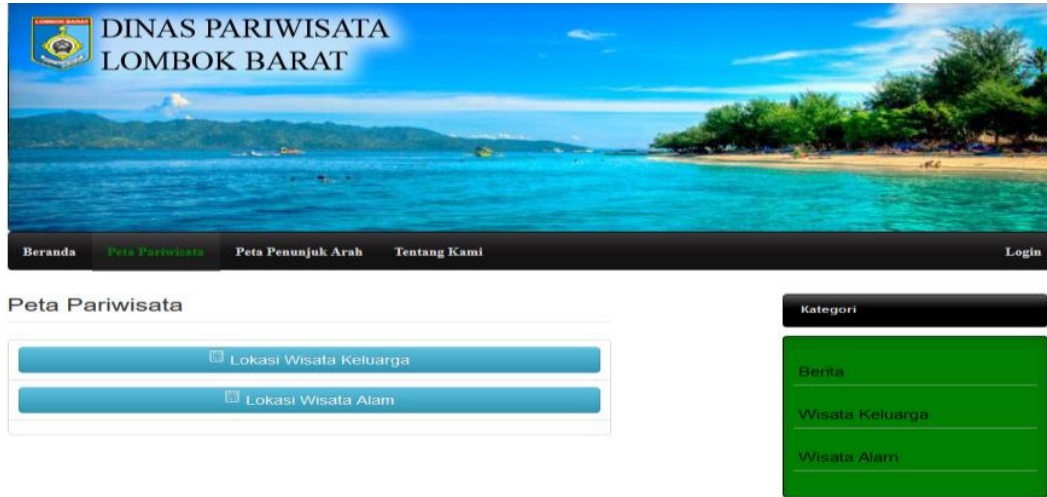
LOMBOK BARAT

DINAS PARIWISATA LOMBOK BARAT

Beranda Peta Pariwisata Peta Penunjuk Arah Tentang Kami Login

Peta Pariwisata

Lokasi Wisata Keluarga

Lokasi Wisata Alam

Kategori

Berita

Wisata Keluarga

Wisata Alam